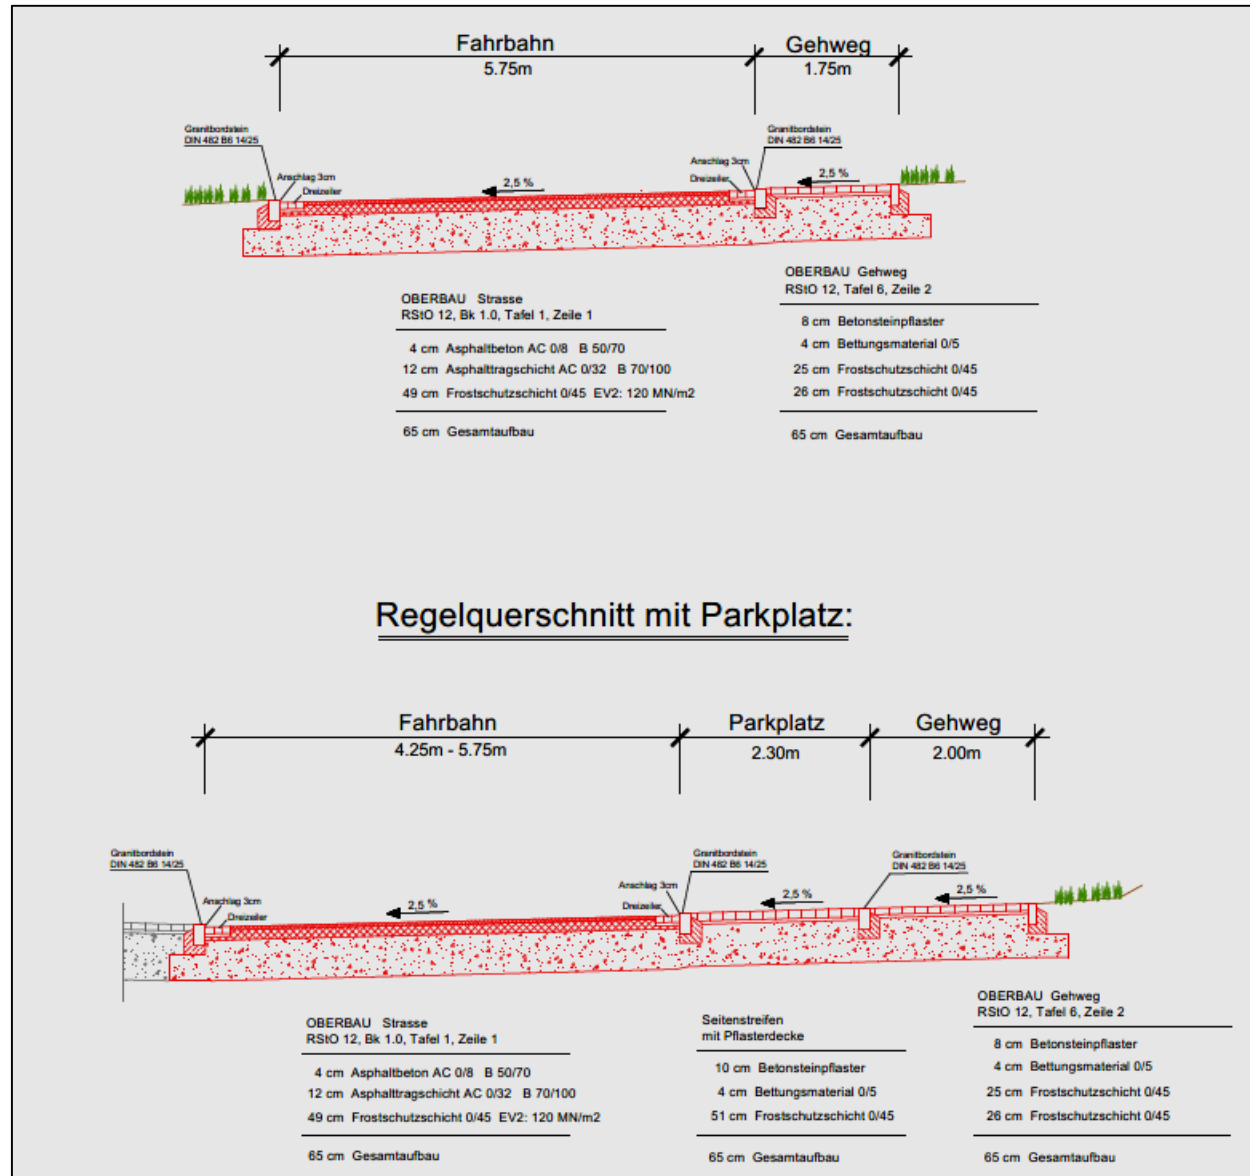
Fahrbahn
5.75m

Gehweg
1.75m

Granitbordstein
DIN 482 B6 14/25

Anschlag 3cm
Dreizeiler

2,5 %

Granitbordstein
DIN 482 B6 14/25

Anschlag 3cm
Dreizeiler

2,5 %

OBERBAU Strasse
RStO 12, Bk 1.0, Tafel 1, Zeile 1

4 cm Asphaltbeton AC 0/8 B 50/70
12 cm Asphalttragschicht AC 0/32 B 70/100
49 cm Frostschutzschicht 0/45 EV2: 120 MN/m2

65 cm Gesamtaufbau

OBERBAU Gehweg
RStO 12, Tafel 6, Zeile 2

8 cm Betonsteinpflaster
4 cm Bettungsmaterial 0/5
25 cm Frostschutzschicht 0/45
26 cm Frostschutzschicht 0/45

65 cm Gesamtaufbau

Regelquerschnitt mit Parkplatz:

Fahrbahn
4.25m - 5.75m

Parkplatz
2.30m

Gehweg
2.00m

Granitbordstein
DIN 482 B6 14/25

Anschlag 3cm
Dreizeiler

2,5 %

Granitbordstein
DIN 482 B6 14/25

Anschlag 3cm
Dreizeiler

2,5 %

Granitbordstein
DIN 482 B6 14/25

2,5 %

OBERBAU Strasse
RStO 12, Bk 1.0, Tafel 1, Zeile 1

4 cm Asphaltbeton AC 0/8 B 50/70
12 cm Asphalttragschicht AC 0/32 B 70/100
49 cm Frostschutzschicht 0/45 EV2: 120 MN/m2

65 cm Gesamtaufbau

Seitenstreifen
mit Pflasterdecke

10 cm Betonsteinpflaster
4 cm Bettungsmaterial 0/5
51 cm Frostschutzschicht 0/45

65 cm Gesamtaufbau

OBERBAU Gehweg
RStO 12, Tafel 6, Zeile 2

8 cm Betonsteinpflaster
4 cm Bettungsmaterial 0/5
25 cm Frostschutzschicht 0/45
26 cm Frostschutzschicht 0/45

65 cm Gesamtaufbau